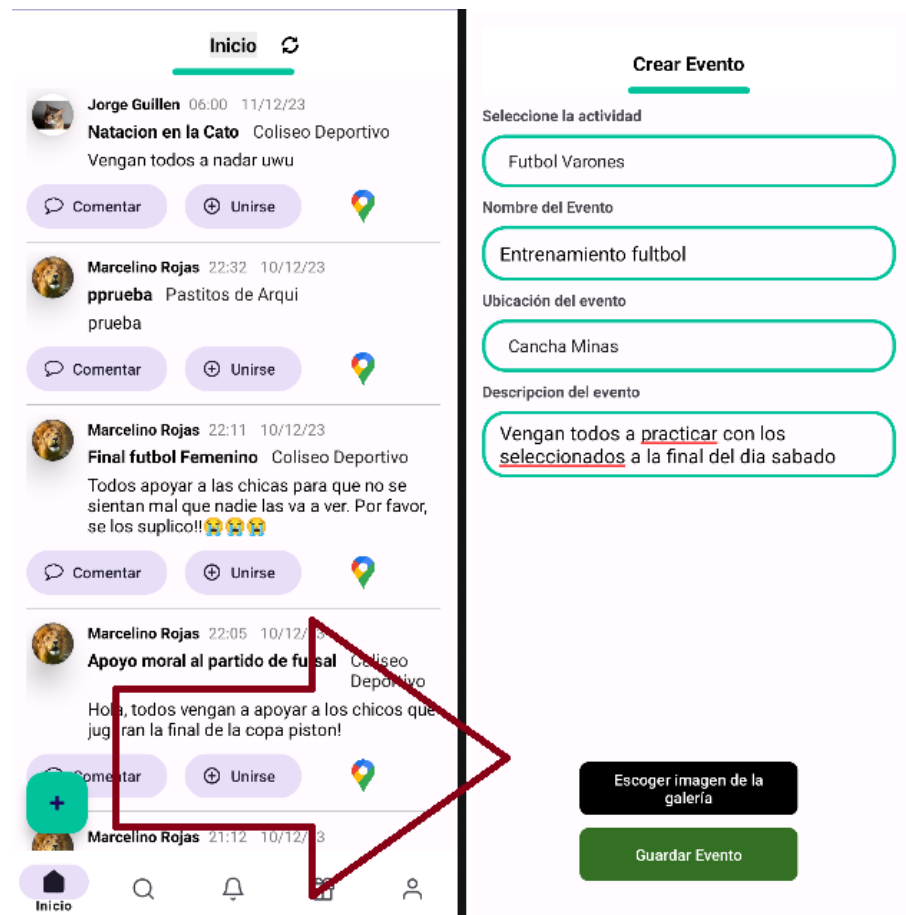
Inicio

Jorge Guillen 06:00 11/12/23
Natacion en la Cato Coliseo Deportivo
Vengan todos a nadar uwu
Comentar Unirse

Marcelino Rojas 22:32 10/12/23
pprueba Pastitos de Arqui
prueba
Comentar Unirse

Marcelino Rojas 22:11 10/12/23
Final futbol Femenino Coliseo Deportivo
Todos apoyar a las chicas para que no se sientan mal que nadie las va a ver. Por favor, se los suplico!!😭😭😭
Comentar Unirse

Marcelino Rojas 22:05 10/12/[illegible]
Apoyo moral al partido de fu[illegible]sal Coliseo Deportivo
Ho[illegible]a, todos vengan a apoyar a los chicos que jug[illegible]ran la final de la copa piston!
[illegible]mentar Unirse
+
Marcelino Rojas 21:12 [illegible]

Inicio

Crear Evento

Seleccione la actividad
Futbol Varones
Nombre del Evento
Entrenamiento fultbol
Ubicación del evento
Cancha Minas
Descripcion del evento
Vengan todos a practicar con los seleccionados a la final del dia sabado

Escoger imagen de la galería
Guardar Evento